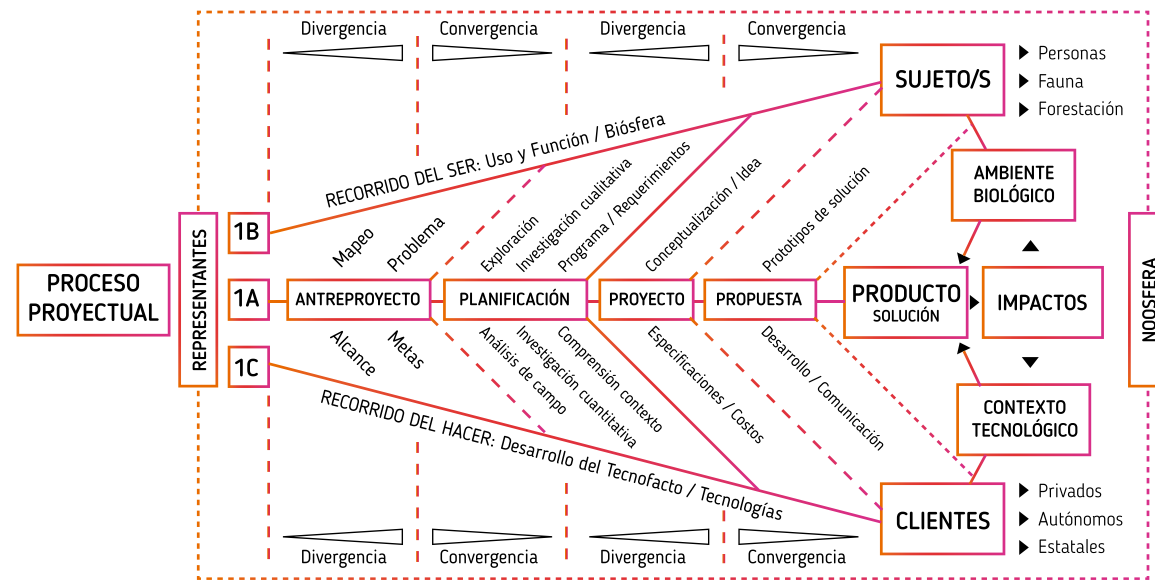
Divergencia Convergencia Divergencia Convergencia

SUJETO/S
▶ Personas
▶ Fauna
▶ Forestación

RECORRIDO DEL SER: Uso y Función / Biósfera

AMBIENTE BIOLÓGICO

PROCESO PROYECTUAL

REPRESENTANTES

1B
1A
1C

Mapeo
Problema
Exploración
Investigación cualitativa
Programa / Requerimientos
Conceptualización / Idea
Prototipos de solución

ANTREPROYECTO
PLANIFICACIÓN
PROYECTO
PROPUESTA

PRODUCTO
SOLUCIÓN

IMPACTOS

NOOSFERA

Alcance
Metas
Análisis de campo
Investigación cuantitativa
Comprensión contexto
Especificaciones / Costos
Desarrollo / Comunicación

RECORRIDO DEL HACER: Desarrollo del Tecnofacto / Tecnologías

CONTEXTO TECNOLÓGICO

CLIENTES
▶ Privados
▶ Autónomos
▶ Estatales

Divergencia Convergencia Divergencia Convergencia